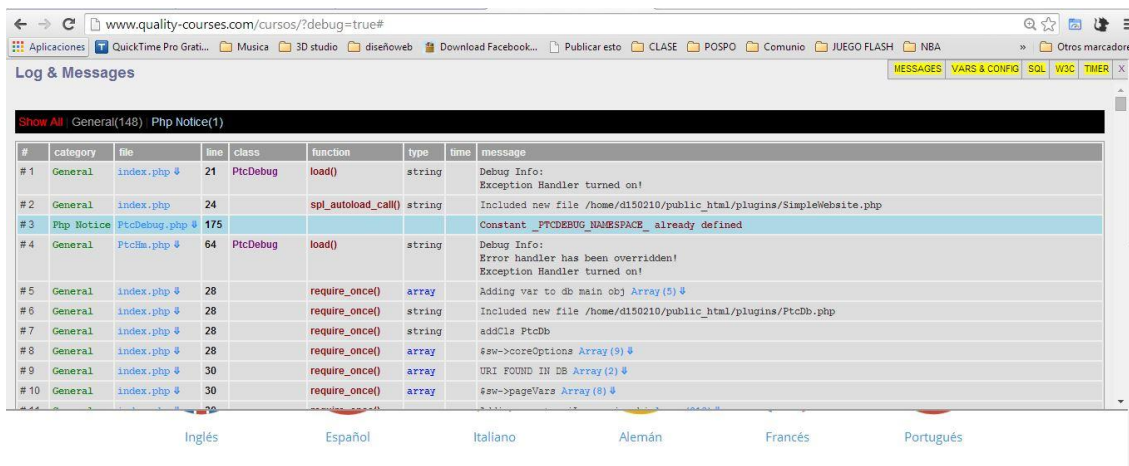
www.quality-courses.com/cursos/?debug=true#

Aplicaciones QuickTime Pro Grati... Musica 3D studio diseñoweb Download Facebook... Publicar esto CLASE POSPO Comunio JUEGO FLASH NBA » Otros marcadore

Log & Messages

MESSAGES VARS & CONFIG SQL W3C TIMER X

Show All | General(148) | Php Notice(1)

| # | category | file | line | class | function | type | time | message |
|---|---|---|---|---|---|---|---|---|
| # 1 | General | index.php | 21 | PtcDebug | load() | string | | Debug Info: Exception Handler turned on! |
| # 2 | General | index.php | 24 | | spl_autoload_call() | string | | Included new file /home/d150210/public_html/plugins/SimpleWebsite.php |
| # 3 | Php Notice | PtcDebug.php | 175 | | | | | Constant _PTCDEBUG_NAMESPACE_ already defined |
| # 4 | General | PtcHm.php | 64 | PtcDebug | load() | string | | Debug Info: Error handler has been overridden! Exception Handler turned on! |
| # 5 | General | index.php | 28 | | require_once() | array | | Adding var to db main obj Array(5) |
| # 6 | General | index.php | 28 | | require_once() | string | | Included new file /home/d150210/public_html/plugins/PtcDb.php |
| # 7 | General | index.php | 28 | | require_once() | string | | addCls PtcDb |
| # 8 | General | index.php | 28 | | require_once() | array | | $sw->coreOptions Array(9) |
| # 9 | General | index.php | 30 | | require_once() | array | | URI FOUND IN DB Array(2) |
| # 10 | General | index.php | 30 | | require_once() | array | | $sw->pageVars Array(8) |

Inglés Español Italiano Alemán Francés Portugués